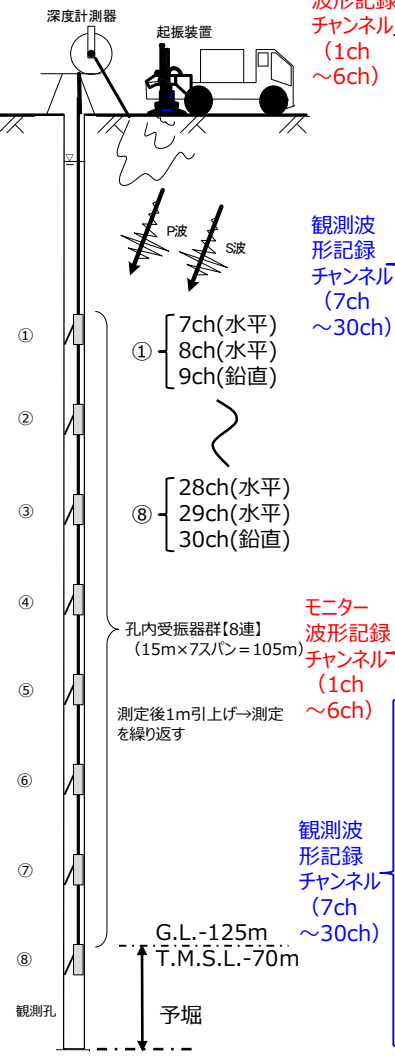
深度計測器

起振装置

波形記録
チャンネル
（1ch
～6ch）

P波

S波

観測波
形記録
チャンネル
（7ch
～30ch）

①

②

③

④

⑤

⑥

⑦

⑧

① 7ch(水平)
8ch(水平)
9ch(鉛直)

⑧ 28ch(水平)
29ch(水平)
30ch(鉛直)

孔内受振器群【8連】
（15m×7スパン＝105m）

測定後1m引上げ→測定を繰り返す

モニター
波形記録
チャンネル
（1ch
～6ch）

観測波
形記録
チャンネル
（7ch
～30ch）

G.L.-125m
T.M.S.L.-70m

予堀

観測孔